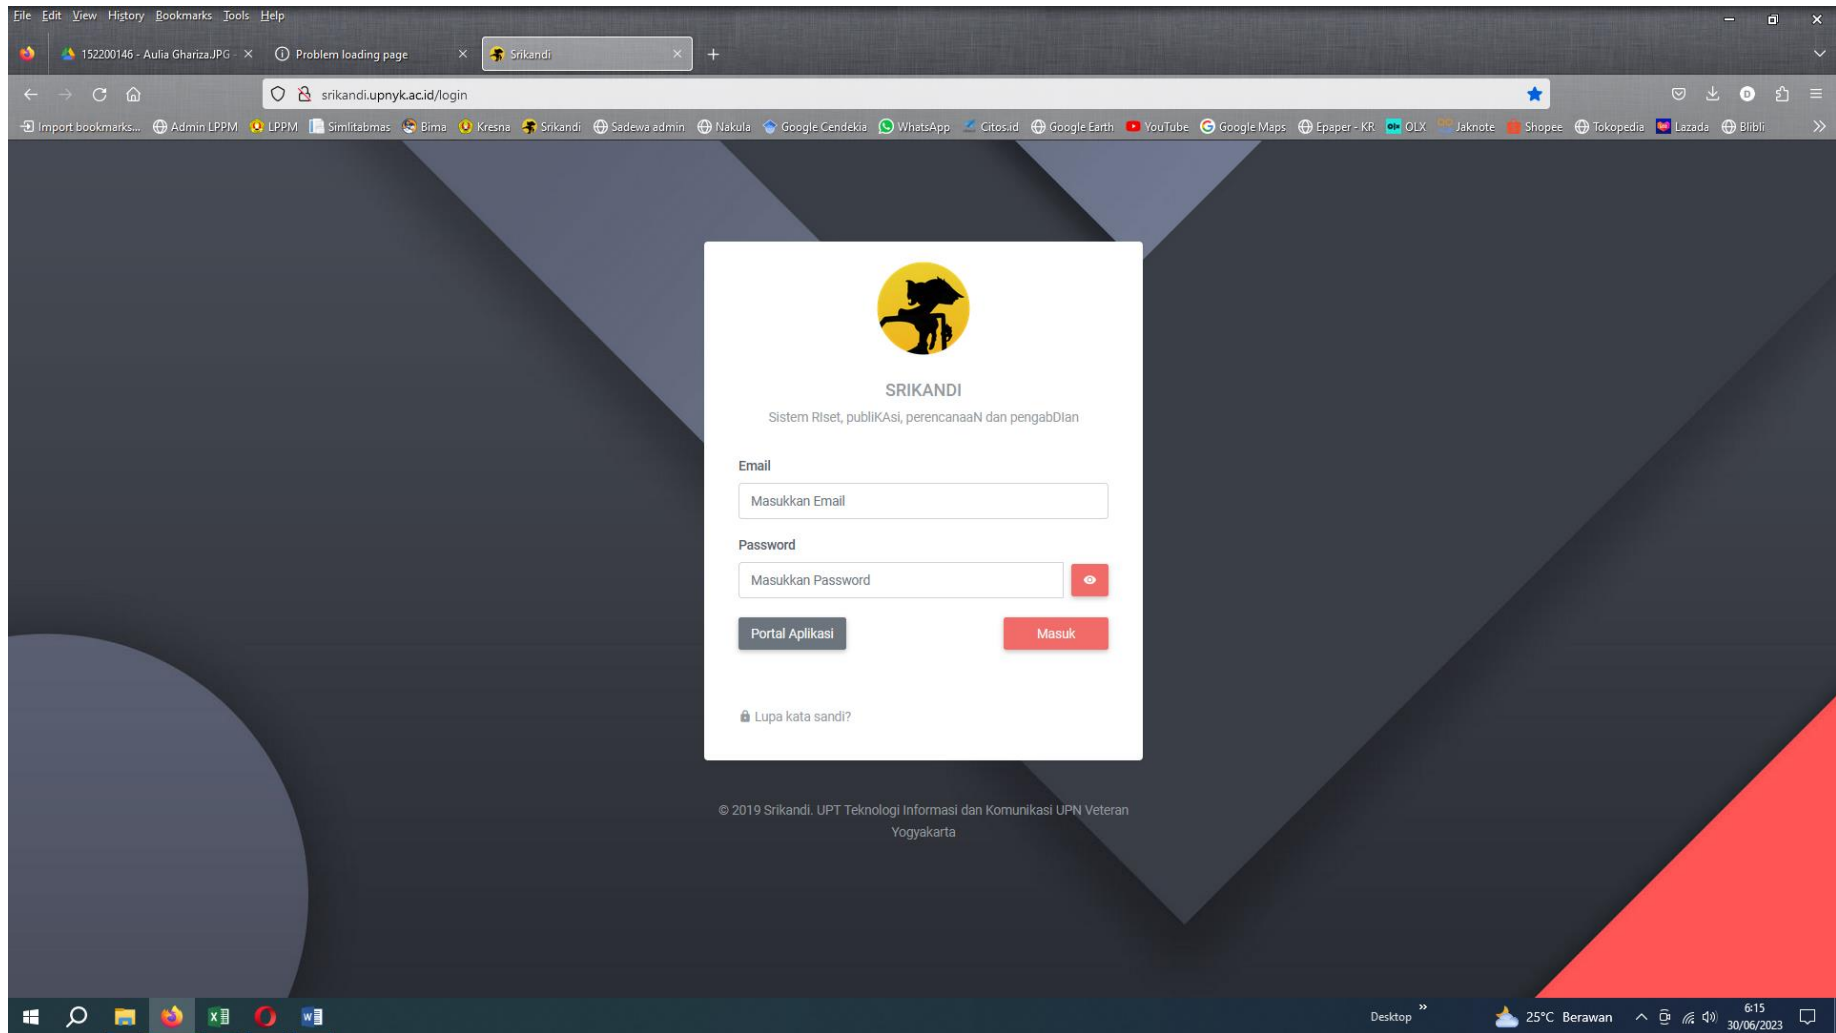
File Edit View History Bookmarks Tools Help

152200146 - Aulia Ghariza.JPG × Problem loading page × Srikandi × +

srikandi.upnyk.ac.id/login

Import bookmarks... Admin LPPM LPPM Simlitabmas Bima Kresna Srikandi Sadewa admin Nakula Google Cendekia WhatsApp Citos.id Google Earth YouTube Google Maps Epaper - KR OLX Jaknote Shopee Tokopedia Lazada Blibli

SRIKANDI

Sistem RIset, publiKAsi, perencanaaN dan pengabDIan

Email

Masukkan Email

Password

Masukkan Password

Portal Aplikasi

Masuk

Lupa kata sandi?

© 2019 Srikandi. UPT Teknologi Informasi dan Komunikasi UPN Veteran Yogyakarta

Desktop

25°C Berawan

6:15
30/06/2023